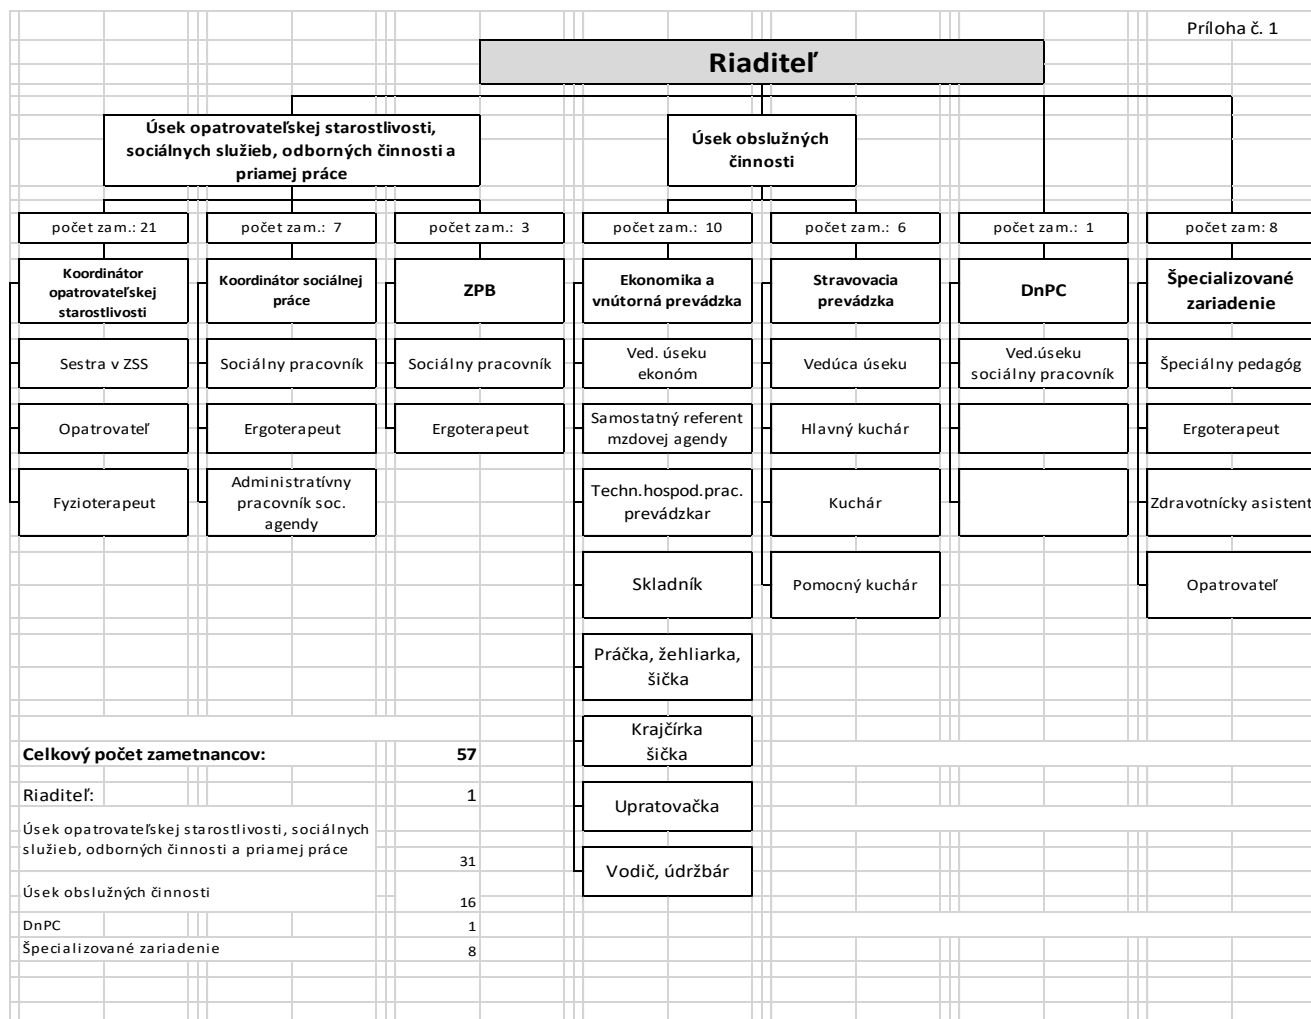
Príloha č. 1

Riaditeľ

Úsek opatrovateľskej starostlivosti, sociálnych služieb, odborných činnosti a priamej práce

Úsek obslužných činnosti

počet zam.: 21

Koordinátor opatrovateľskej starostlivosti

Sestra v ZSS

Opatrovateľ

Fyzioterapeut

počet zam.: 7

Koordinátor sociálnej práce

Sociálny pracovník

Ergoterapeut

Administratívny pracovník soc. agendy

počet zam.: 3

ZPB

Sociálny pracovník

Ergoterapeut

počet zam.: 10

Ekonomika a vnútorná prevádzka

Ved. úseku ekonóm

Samostatný referent mzdovej agendy

Techn.hospod.prac. prevádzkar

Skladník

Práčka, žehliarka, šička

Krajčírka šička

Upratovačka

Vodič, údržbár

počet zam.: 6

Stravovacia prevádzka

Vedúca úseku

Hlavný kuchár

Kuchár

Pomocný kuchár

počet zam.: 1

DnPC

Ved.úseku sociálny pracovník

počet zam: 8

Špecializované zariadenie

Špeciálny pedagóg

Ergoterapeut

Zdravotnícky asistent

Opatrovateľ

| Celkový počet zametnancov: | 57 |
|---|---|
| Riaditeľ: | 1 |
| Úsek opatrovateľskej starostlivosti, sociálnych služieb, odborných činnosti a priamej práce | 31 |
| Úsek obslužných činnosti | 16 |
| DnPC | 1 |
| Špecializované zariadenie | 8 |